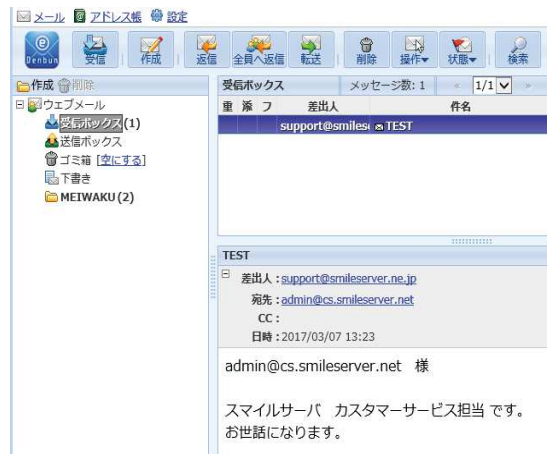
メール アドレス帳 設定

Denbun 受信 作成 返信 全員へ返信 転送 削除 操作▾ 状態▾ 検索

作成 削除

ウェブメール
受信ボックス(1)
送信ボックス
ゴミ箱 [空にする]
下書き
MEIWAKU(2)

受信ボックス メッセージ数: 1 1/1

| 重 | 添 | フ | 差出人 | 件名 |
|---|---|---|---|---|
| | | | support@smilese | TEST |

TEST

差出人 : support@smileserver.ne.jp
宛先 : admin@cs.smileserver.net
CC :
日時 : 2017/03/07 13:23

admin@cs.smileserver.net 様

スマイルサーバ カスタマーサービス担当 です。
お世話になります。